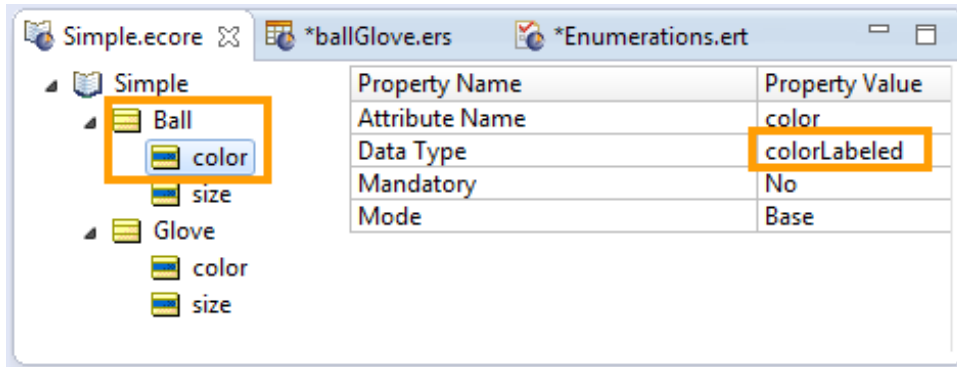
Simple.ecore ☒ *ballGlove.ers *Enumerations.ert

Simple
Ball
color
size
Glove
color
size

| Property Name | Property Value |
|---|---|
| Attribute Name | color |
| Data Type | colorLabeled |
| Mandatory | No |
| Mode | Base |